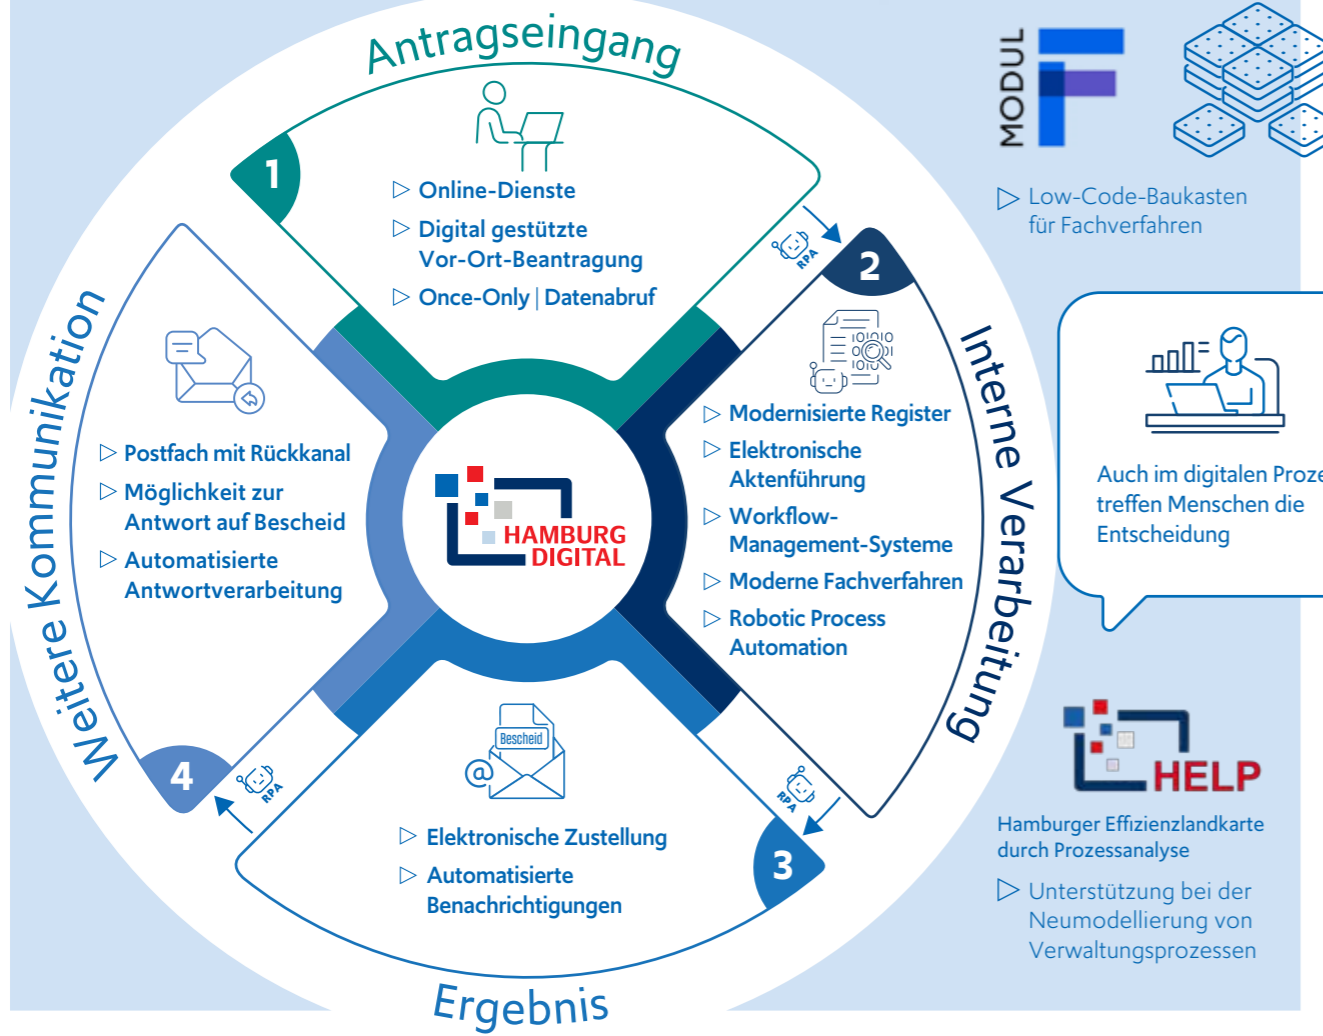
Antragseingang

1

▷ Online-Dienste

▷ Digital gestützte Vor-Ort-Beantragung

▷ Once-Only | Datenabruf

RPA

2

Interne Verarbeitung

▷ Modernisierte Register

▷ Elektronische Aktenführung

▷ Workflow-Management-Systeme

▷ Moderne Fachverfahren

▷ Robotic Process Automation

RPA

3

Ergebnis

Bescheid

▷ Elektronische Zustellung

▷ Automatisierte Benachrichtigungen

RPA

4

Weitere Kommunikation

▷ Postfach mit Rückkanal

▷ Möglichkeit zur Antwort auf Bescheid

▷ Automatisierte Antwortverarbeitung

HAMBURG DIGITAL

MODUL F

▷ Low-Code-Baukasten für Fachverfahren

Auch im digitalen Proze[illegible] treffen Menschen die Entscheidung

HELP

Hamburger Effizienzlandkarte durch Prozessanalyse

▷ Unterstützung bei der Neumodellierung von Verwaltungsprozessen